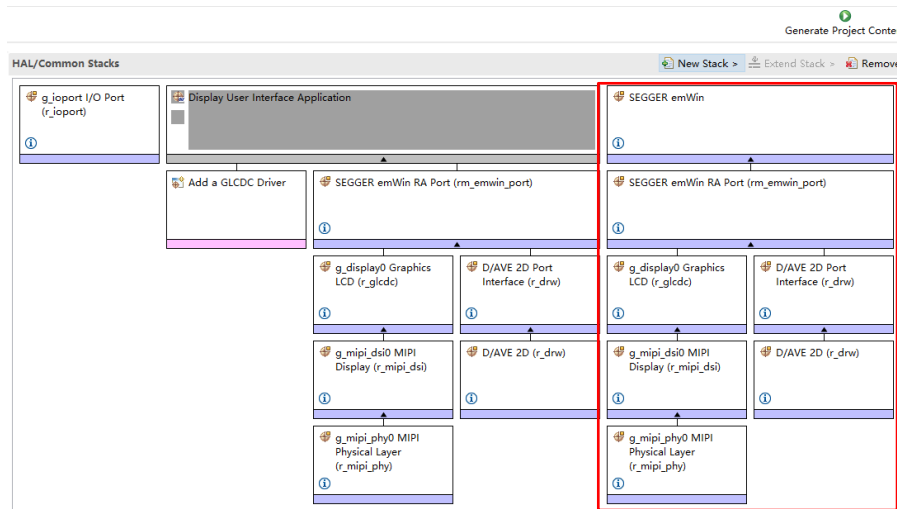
Generate Project Conte

HAL/Common Stacks

New Stack > Extend Stack > Remove

g_ioport I/O Port (r_ioport)

ⓘ

Display User Interface Application

Add a GLCDC Driver

SEGGER emWin RA Port (rm_emwin_port)

ⓘ

g_display0 Graphics LCD (r_glcdc)

ⓘ

D/AVE 2D Port Interface (r_drw)

ⓘ

g_mipi_dsi0 MIPI Display (r_mipi_dsi)

ⓘ

D/AVE 2D (r_drw)

ⓘ

g_mipi_phy0 MIPI Physical Layer (r_mipi_phy)

ⓘ

SEGGER emWin

ⓘ

SEGGER emWin RA Port (rm_emwin_port)

ⓘ

g_display0 Graphics LCD (r_glcdc)

ⓘ

D/AVE 2D Port Interface (r_drw)

ⓘ

g_mipi_dsi0 MIPI Display (r_mipi_dsi)

ⓘ

D/AVE 2D (r_drw)

ⓘ

g_mipi_phy0 MIPI Physical Layer (r_mipi_phy)

ⓘ